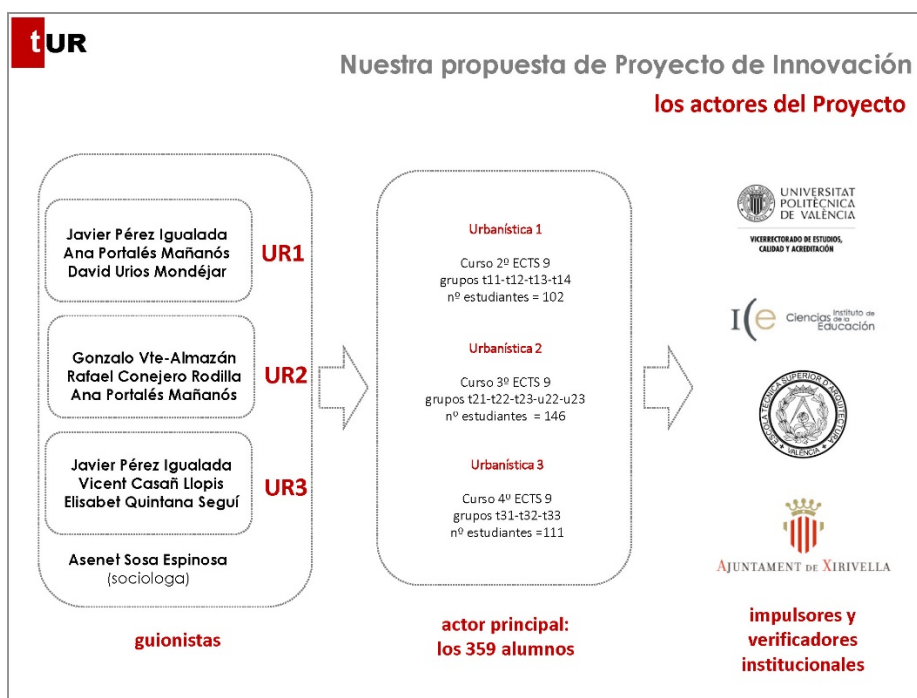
tUR

Nuestra propuesta de Proyecto de Innovación

los actores del Proyecto

Javier Pérez Igualada
Ana Portalés Mañanós
David Urios Mondéjar

UR1

Gonzalo Vte-Almazán
Rafael Conejero Rodilla
Ana Portalés Mañanós

UR2

Javier Pérez Igualada
Vicent Casañ Llopis
Elisabet Quintana Seguí

UR3

Asenet Sosa Espinosa
(sociologa)

guionistas

Urbanística 1

Curso 2º ECTS 9
grupos t11-t12-t13-t14
nº estudiantes = 102

Urbanística 2

Curso 3º ECTS 9
grupos t21-t22-t23-u22-u23
nº estudiantes = 146

Urbanística 3

Curso 4º ECTS 9
grupos t31-t32-t33
nº estudiantes =111

actor principal:
los 359 alumnos

UNIVERSITAT POLITÈCNICA DE VALÈNCIA
VICERRECTORADO DE ESTUDIOS, CALIDAD Y ACREDITACIÓN

I(e Ciencias Instituto de la Educación

ESCUELA TÉCNICA SUPERIOR D'ARQUITECTURA VALÈNCIA

AJUNTAMENT DE XIRIVELLA

impulsores y
verificadores
institucionales